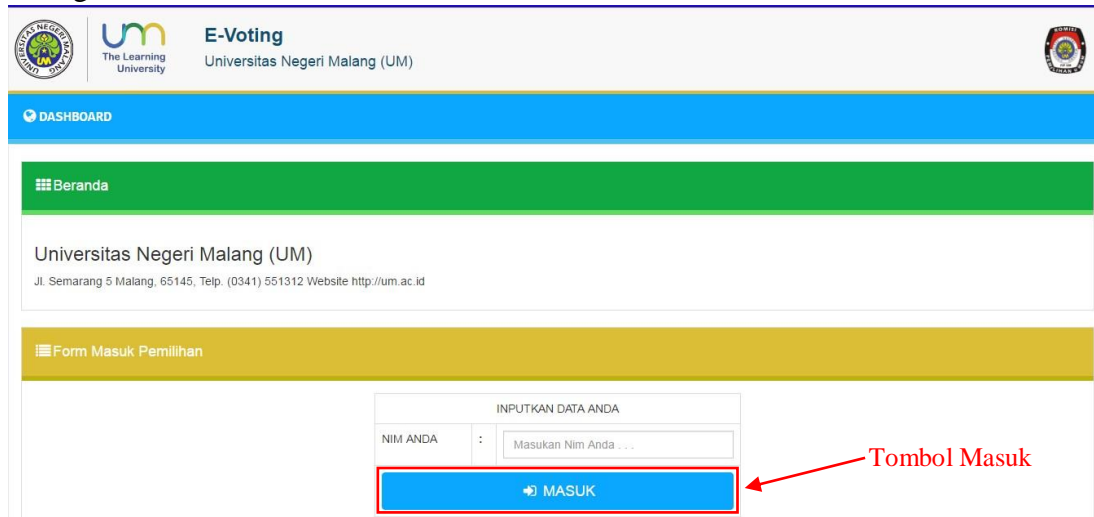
UNIVERSITAS NEGERI MALANG
UM

um
The Learning University

E-Voting
Universitas Negeri Malang (UM)

DASHBOARD

Beranda

Universitas Negeri Malang (UM)
Jl. Semarang 5 Malang, 65145, Telp. (0341) 551312 Website http://um.ac.id

Form Masuk Pemilihan

| INPUTKAN DATA ANDA | | |
|---|---|---|
| NIM ANDA | : | Masukan Nim Anda . . . |

MASUK

Tombol Masuk